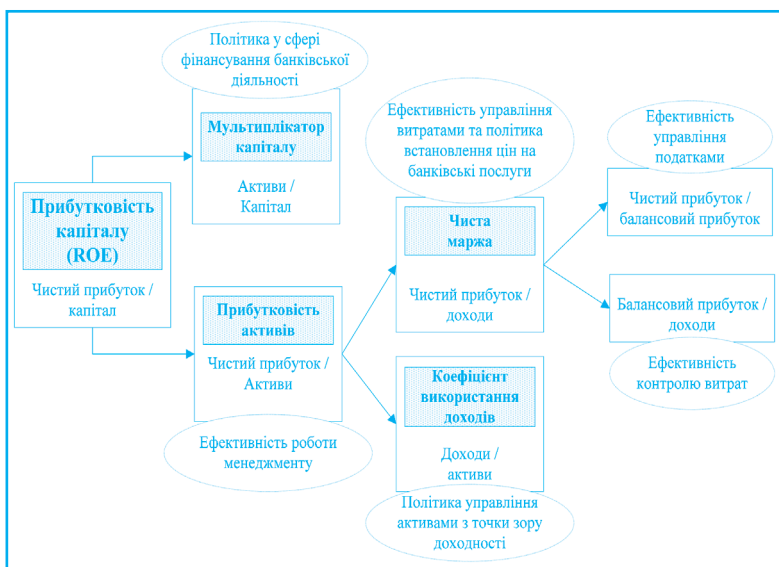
Прибутковість капіталу (ROE)

Чистий прибуток / капітал

Політика у сфері фінансування банківської діяльності

Мультиплікатор капіталу

Активи / Капітал

Прибутковість активів

Чистий прибуток / Активи

Ефективність роботи менеджменту

Ефективність управління витратами та політика встановлення цін на банківські послуги

Чиста маржа

Чистий прибуток / доходи

Коефіцієнт використання доходів

Доходи / активи

Політика управління активами з точки зору доходності

Ефективність управління податками

Чистий прибуток / балансовий прибуток

Балансовий прибуток / доходи

Ефективність контролю витрат